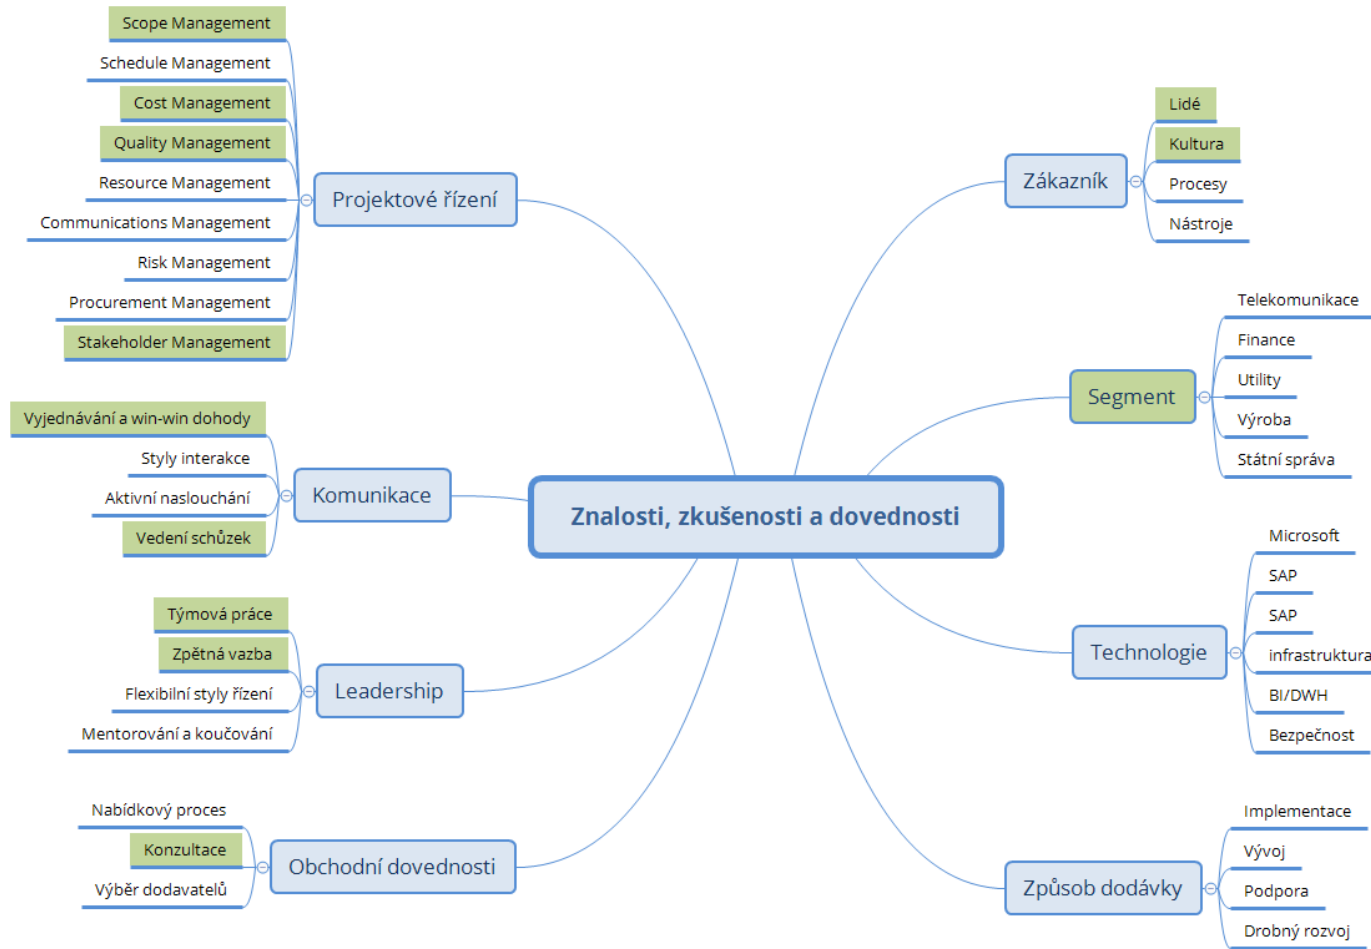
Znalosti, zkušenosti a dovednosti

Projektové řízení

Scope Management

Schedule Management

Cost Management

Quality Management

Resource Management

Communications Management

Risk Management

Procurement Management

Stakeholder Management

Komunikace

Vyjednávání a win-win dohody

Styly interakce

Aktivní naslouchání

Vedení schůzek

Leadership

Týmová práce

Zpětná vazba

Flexibilní styly řízení

Mentorování a koučování

Obchodní dovednosti

Nabídkový proces

Konzultace

Výběr dodavatelů

Zákazník

Lidé

Kultura

Procesy

Nástroje

Segment

Telekomunikace

Finance

Utility

Výroba

Státní správa

Technologie

Microsoft

SAP

SAP

infrastruktura

BI/DWH

Bezpečnost

Způsob dodávky

Implementace

Vývoj

Podpora

Drobný rozvoj